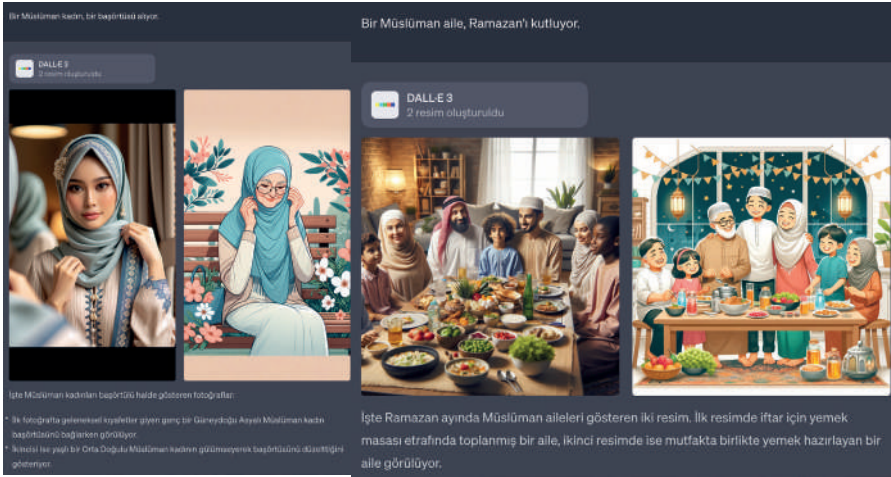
Bir Müslüman kadının, bir başörtüsü alıyor.

DALL·E 3
2 resim oluşturuldu

İşte Müslüman kadınları başörtülü halde gösteren fotoğraflar:

İlk fotoğrafta geleneksel kıyafetler giyen genç bir Güneydoğu Asyalı Müslüman kadın başörtüsünü bağlarken görülüyor.

İkincisi ise yaşlı bir Orta Doğulu Müslüman kadının gülümseyerek başörtüsünü düzelttiğini gösteriyor.

Bir Müslüman aile, Ramazan'ı kutluyor.

DALL·E 3
2 resim oluşturuldu

İşte Ramazan ayında Müslüman aileleri gösteren iki resim. İlk resimde iftar için yemek masası etrafında toplanmış bir aile, ikinci resimde ise mutfakta birlikte yemek hazırlayan bir aile görülüyor.